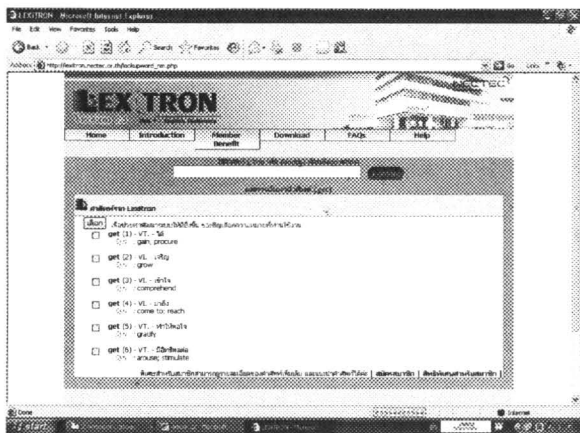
LEXiTRON - Microsoft Internet Explorer

File Edit View Favorites Tools Help

Back Search Favorites

Address http://lexitron.nectec.or.th/lookupword_nn.php

Go Links

LEX TRON

NECTEC

Home | Introduction | Member Benefit | Download | FAQs | Help

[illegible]

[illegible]

ศัพท์จาก Lexitron

เลือก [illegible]

get (1) - VT. - ได้
ดู : gain, procure

get (2) - VI. - เจริญ
ดู : grow

get (3) - VI. - เข้าใจ
ดู : comprehend

get (4) - VI. - มาถึง
ดู : come to, reach

get (5) - VT. - ทำให้พอใจ
ดู : gratify

get (6) - VT. - มีอิทธิพลต่อ
ดู : arouse, stimulate

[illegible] | สมัครสมาชิก | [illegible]

Done

Internet

start